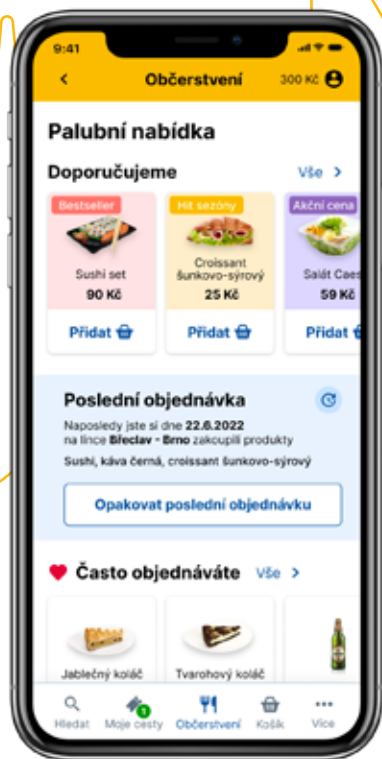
9:41

<

Občerstvení

300 Kč

Palubní nabídka

Doporučujeme

Vše >

Bestseller

Sushi set

90 Kč

Přidat

Hit sezóny

Croissant šunkovo-sýrový

25 Kč

Přidat

Akční cena

Salát Caes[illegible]

59 Kč

Přidat

Poslední objednávka

Naposledy jste si dne 22.6.2022 na lince Břeclav - Brno zakoupili produkty

Sushi, káva černá, croissant šunkovo-sýrový

Opakovat poslední objednávku

Často objednáváte

Vše >

Jablečný koláč

Tvarohový koláč

Hledat

1

Moje cesty

Občerstvení

Košík

Více